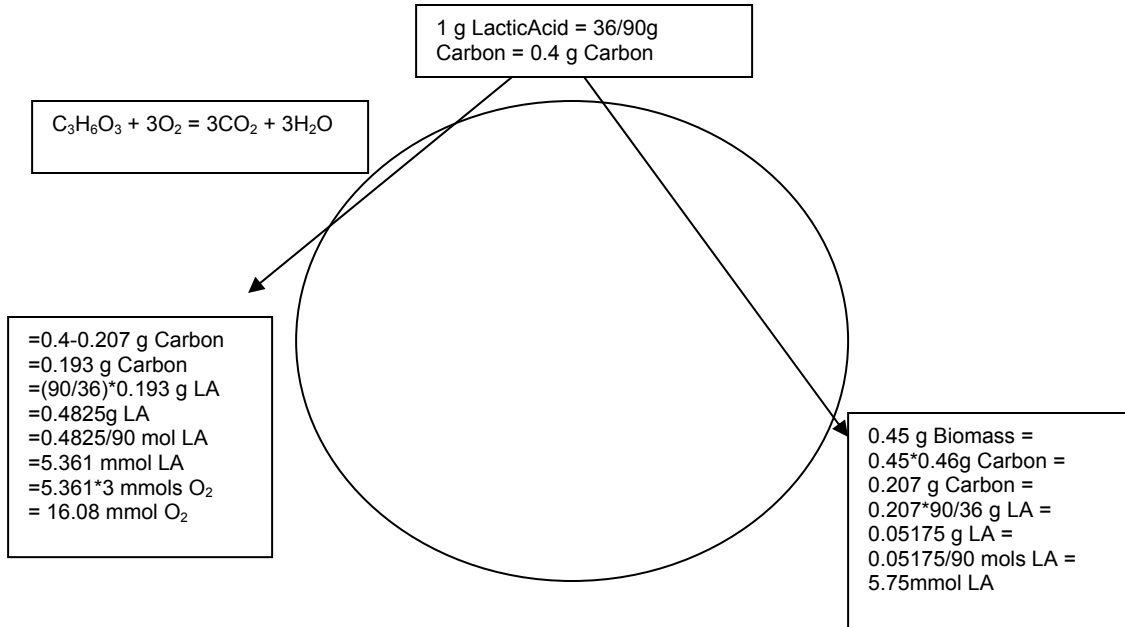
1 g LacticAcid = 36/90g Carbon = 0.4 g Carbon

$C_3H_6O_3 + 3O_2 = 3CO_2 + 3H_2O$

=0.4-0.207 g Carbon
=0.193 g Carbon
=(90/36)*0.193 g LA
=0.4825g LA
=0.4825/90 mol LA
=5.361 mmol LA
=5.361*3 mmols $O_2$
= 16.08 mmol $O_2$

0.45 g Biomass =
0.45*0.46g Carbon =
0.207 g Carbon =
0.207*90/36 g LA =
0.05175 g LA =
0.05175/90 mols LA =
5.75mmol LA